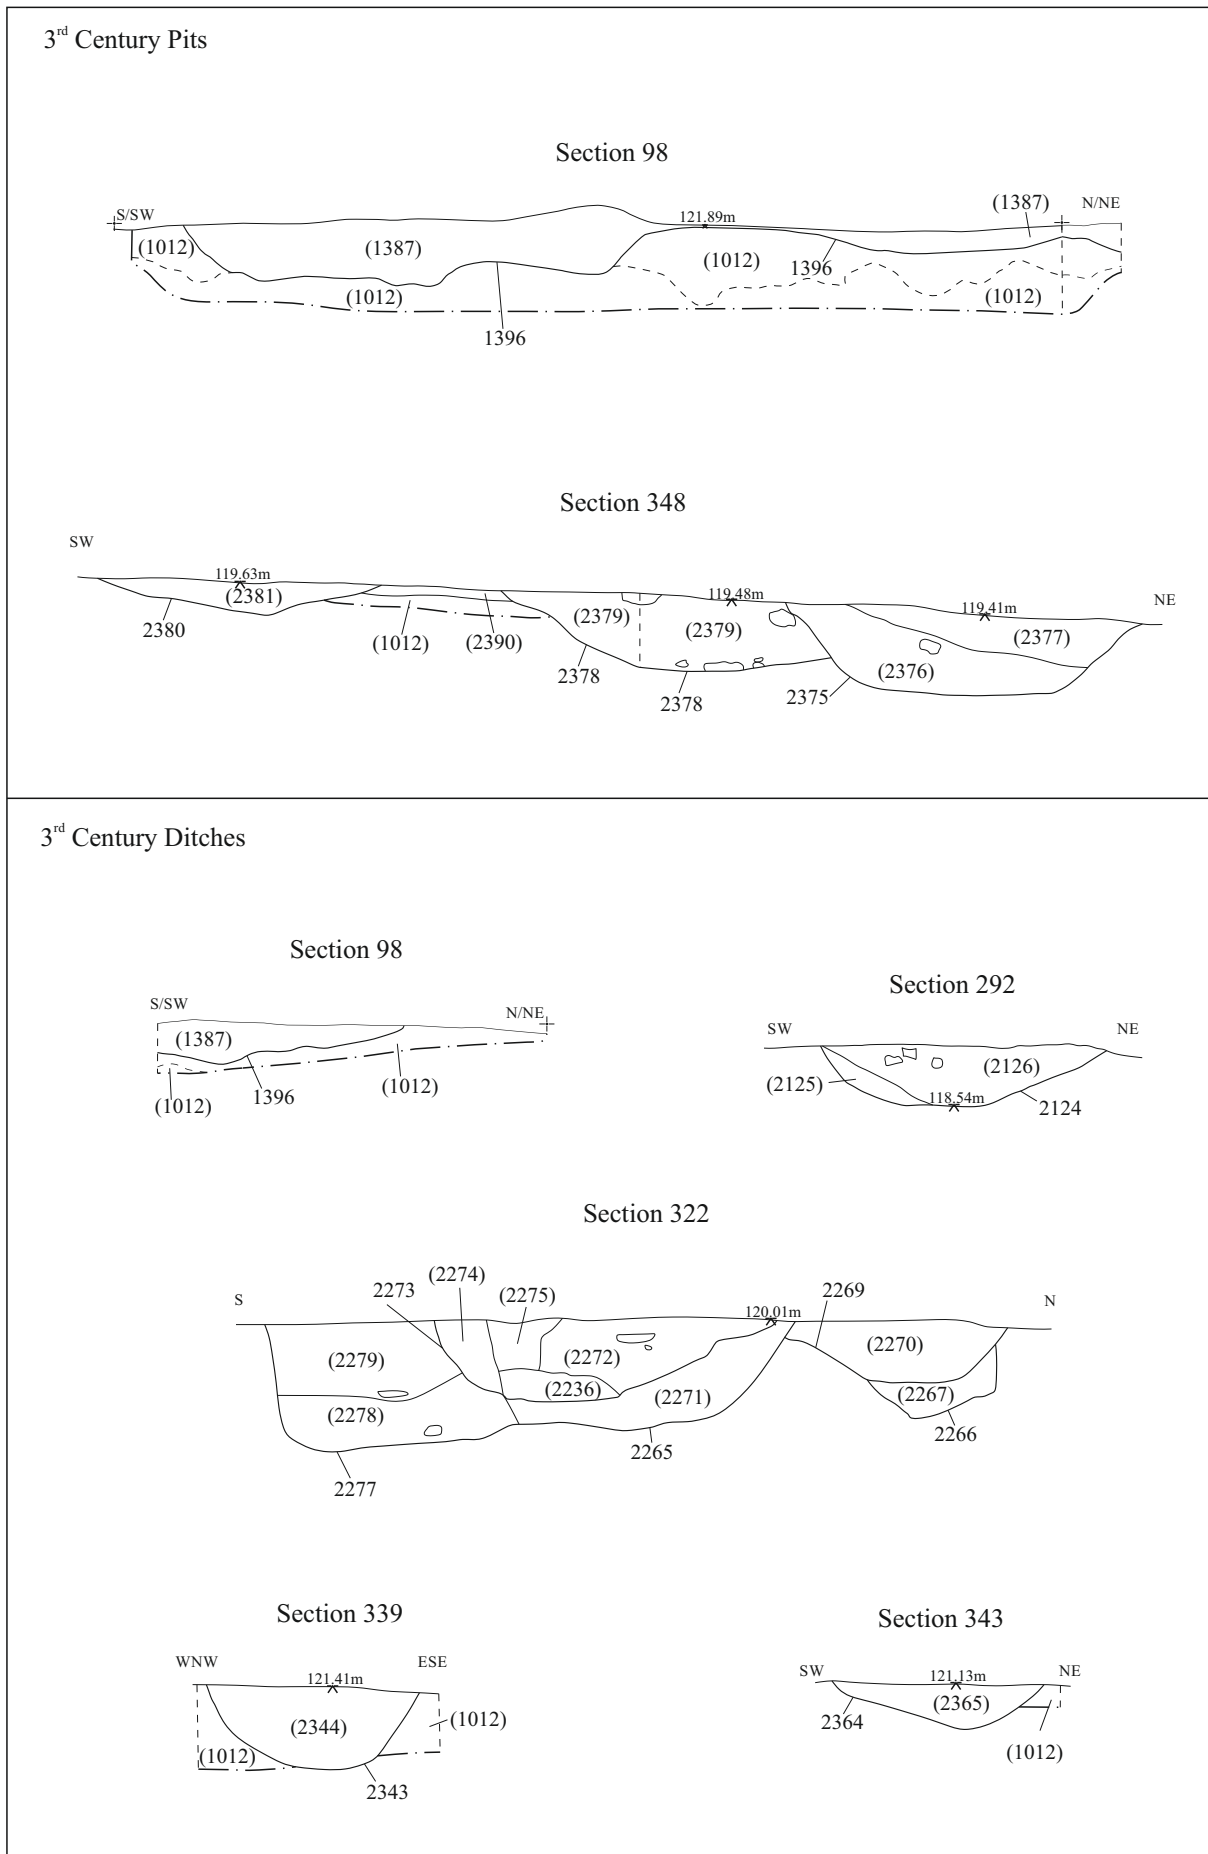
3$^{rd}$ Century Pits

Section 98

S/SW
121.89m
(1387)
N/NE
(1012)
(1387)
(1012)
1396
(1012)
(1012)
1396

Section 348

SW
119.63m
(2381)
2380
(1012)
(2390)
(2379)
119.48m
(2379)
119.41m
NE
(2377)
2378
2378
(2376)
2375

3$^{rd}$ Century Ditches

Section 98

S/SW
N/NE
(1387)
1396
(1012)
(1012)

Section 292

SW
NE
(2126)
(2125)
118.54m
2124

Section 322

S
2273
(2274)
(2275)
120.01m
2269
N
(2279)
(2272)
(2270)
(2236)
(2267)
(2278)
(2271)
2266
2265
2277

Section 339

WNW
121.41m
ESE
(1012)
(2344)
(1012)
2343

Section 343

SW
121.13m
NE
(2365)
2364
(1012)